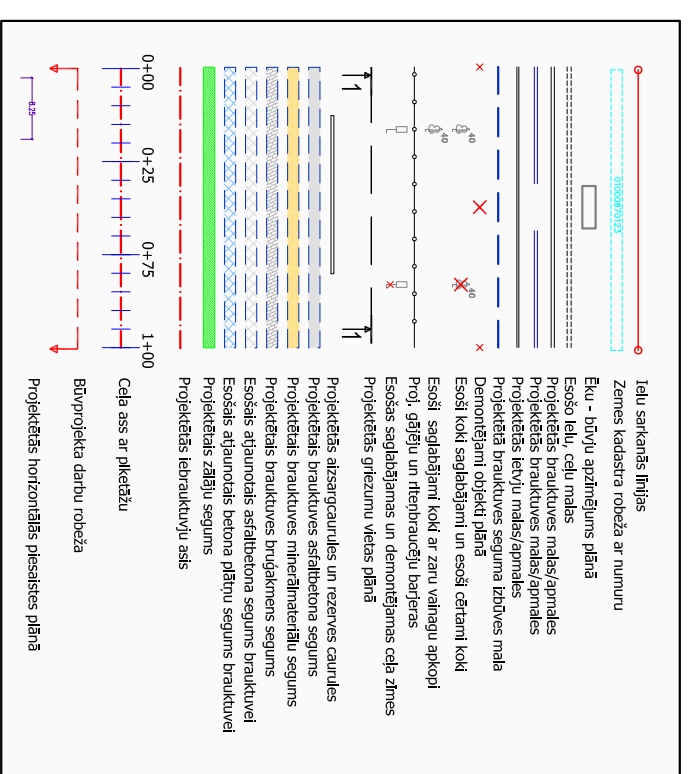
Ielu sarkanās līnijas
Zemes kadastra robeža ar numuru
Ēku - būvju apzīmējums plānā
Esošo ielu, ceļu malas
Projektētās brauktuves malas/apmales
Projektētās brauktuves malas/apmales
Projektētās ietvju malas/apmales
Projektētās brauktuves seguma izbūves mala
Demontējami objekti plānā
Esoši koki saglabājami un esoši cērtami koki
Esoši saglabājami koki ar zaru vainagu apkopi
Proj. gājēju un riteņbraucēju barjeras
Esošas saglabājamas un demontējamas ceļa zīmes
Projektētās griezumu vietas plānā
Projektētās aizsargcaurules un rezerves caurules
Projektētais brauktuves asfaltbetona segums
Projektētais brauktuves minerālmateriālu segums
Projektētais brauktuves bruģakmens segums
Esošais atjaunotais asfaltbetona segums brauktuvei
Esošais atjaunotais betona plātņu segums brauktuvei
Projektētais zālāju segums
Projektētās iebrauktuvju asis
Ceļa ass ar piketāžu
Būvprojekta darbu robeža
Projektētās horizontālās piesaistes plānā
01006870125
40
40
40
0+00
0+25
0+75
1+00
6.25
1
1